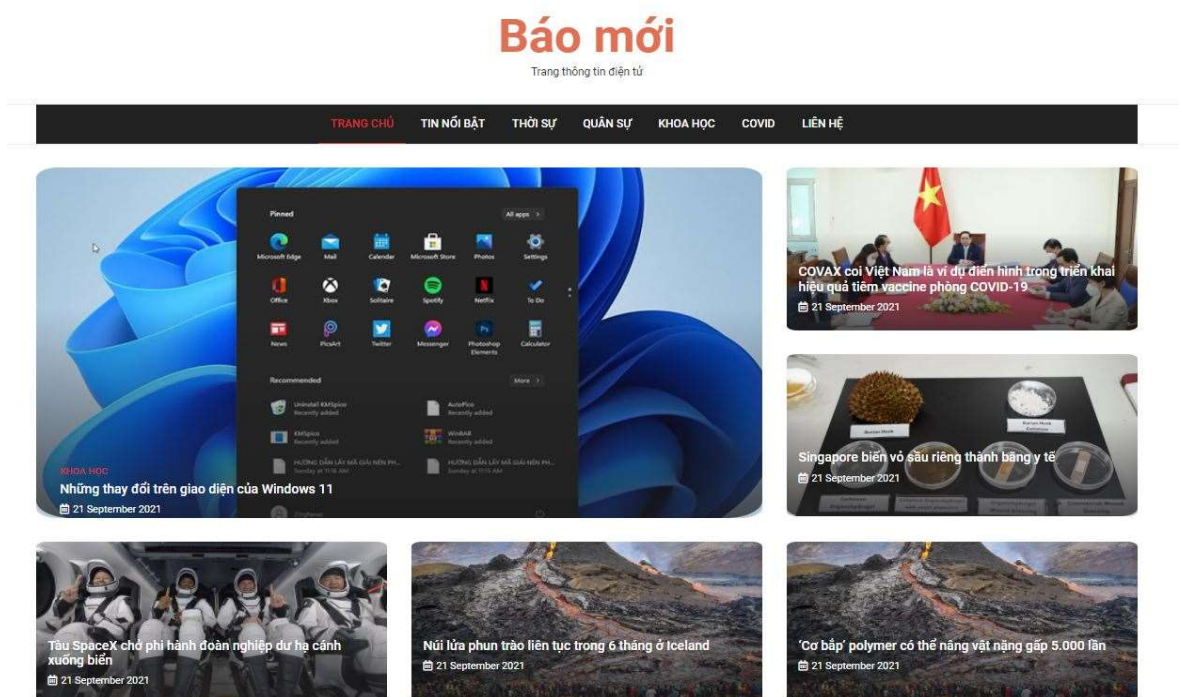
Báo mới
Trang thông tin điện tử

TRANG CHỦ TIN NỔI BẬT THỜI SỰ QUÂN SỰ KHOA HỌC COVID LIÊN HỆ

Pinned
All apps >
Microsoft Edge Mail Calendar Microsoft Store Photos Settings
Office Xbox Solitaire Spotify Netflix To Do
News PicsArt Twitter Messenger Photoshop Elements Calculator
Recommended
More >
Uninstall KMSpico Recently added
AutoPico Recently added
KMSpico Recently added
WinRAR Recently added
HƯỚNG DẪN LẤY MÃ GIẢI NÉN PH... Sunday at 11:18 AM
HƯỚNG DẪN LẤY MÃ GIẢI NÉN PH... Sunday at 11:15 AM

KHOA HỌC
Những thay đổi trên giao diện của Windows 11
21 September 2021

COVAX coi Việt Nam là ví dụ điển hình trong triển khai hiệu quả tiêm vaccine phòng COVID-19
21 September 2021

Singapore biến vỏ sầu riêng thành băng y tế
21 September 2021

Tàu SpaceX chở phi hành đoàn nghiệp dư hạ cánh xuống biển
21 September 2021

Núi lửa phun trào liên tục trong 6 tháng ở Iceland
21 September 2021

'Cơ bắp' polymer có thể nâng vật nặng gấp 5.000 lần
21 September 2021